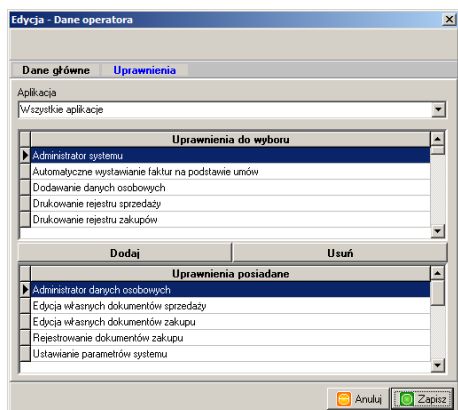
Edycja - Dane operatora

Dane główne
Uprawnienia

Aplikacja
Wszystkie aplikacje

| Uprawnienia do wyboru |
|---|
| Administrator systemu |
| Automatyczne wystawianie faktur na podstawie umów |
| Dodawanie danych osobowych |
| Drukowanie rejestru sprzedaży |
| Drukowanie rejestru zakupów |

Dodaj
Usuń

| Uprawnienia posiadane |
|---|
| Administrator danych osobowych |
| Edycja własnych dokumentów sprzedaży |
| Edycja własnych dokumentów zakupu |
| Rejestrowanie dokumentów zakupu |
| Ustawianie parametrów systemu |

Anuluj
Zapisz